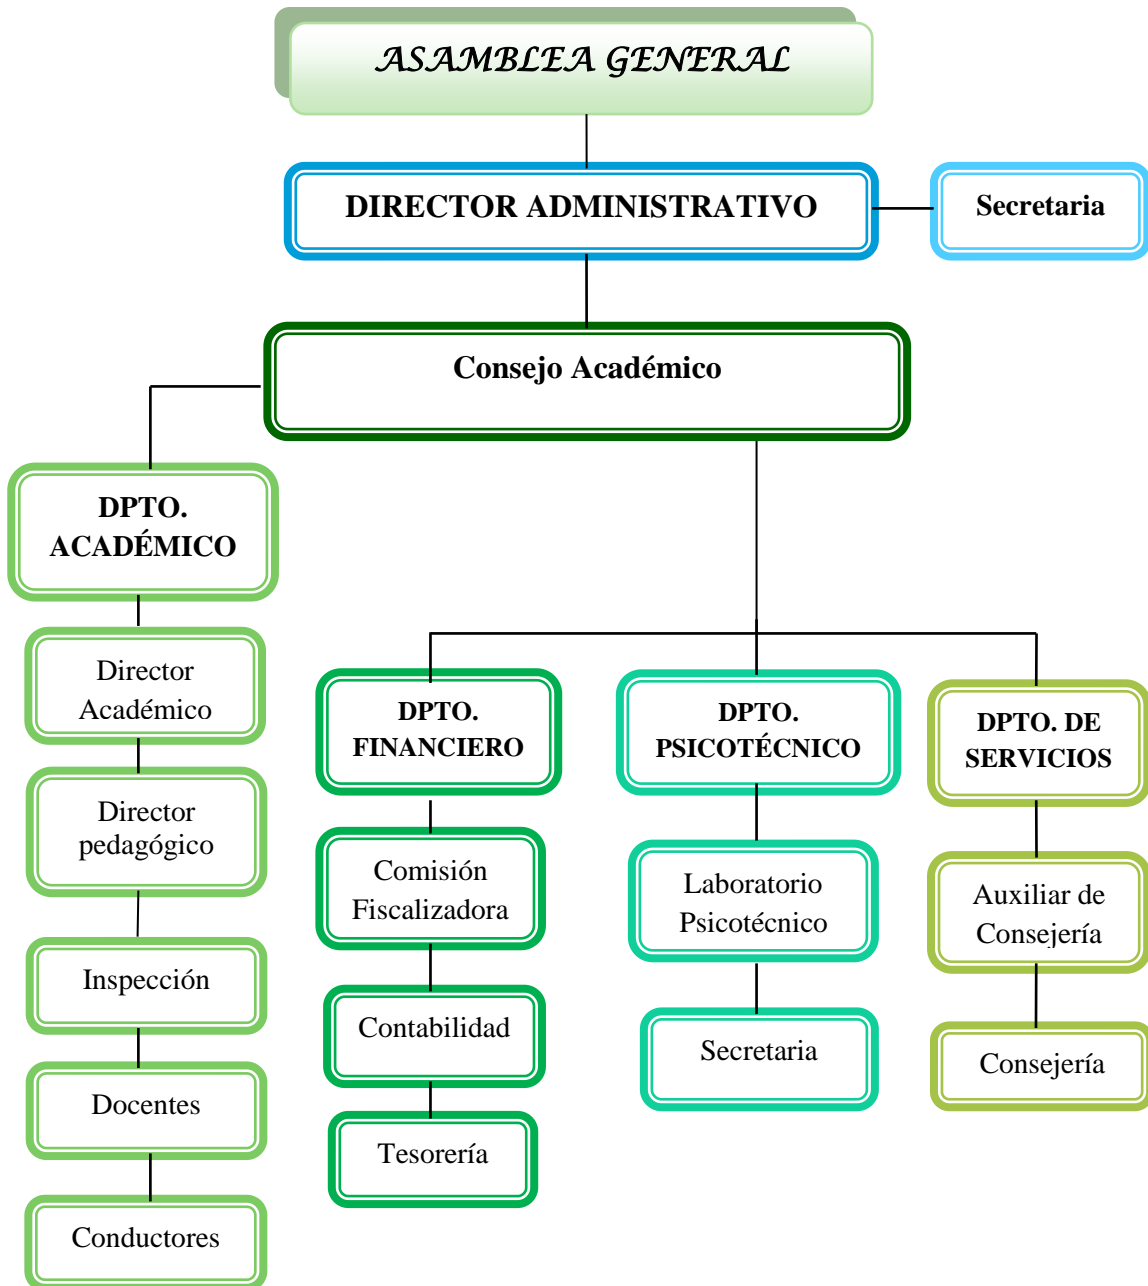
ASAMBLEA GENERAL

DIRECTOR ADMINISTRATIVO

Secretaria

Consejo Académico

DPTO. ACADÉMICO

Director Académico

Director pedagógico

Inspección

Docentes

Conductores

DPTO. FINANCIERO

Comisión Fiscalizadora

Contabilidad

Tesorería

DPTO. PSICOTÉCNICO

Laboratorio Psicotécnico

Secretaria

DPTO. DE SERVICIOS

Auxiliar de Consejería

Consejería